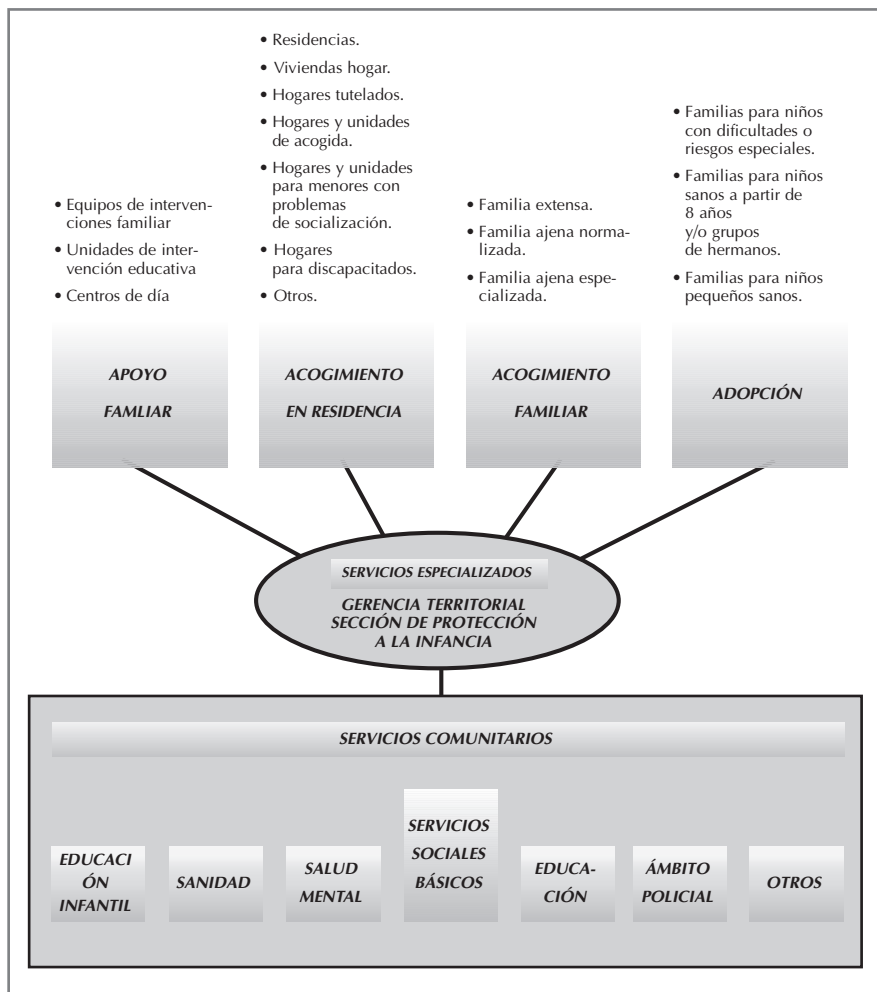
• Equipos de intervenciones familiar
• Unidades de intervención educativa
• Centros de día

• Residencias.
• Viviendas hogar.
• Hogares tutelados.
• Hogares y unidades de acogida.
• Hogares y unidades para menores con problemas de socialización.
• Hogares para discapacitados.
• Otros.

• Familia extensa.
• Familia ajena normalizada.
• Familia ajena especializada.

• Familias para niños con dificultades o riesgos especiales.
• Familias para niños sanos a partir de 8 años y/o grupos de hermanos.
• Familias para niños pequeños sanos.

APOYO FAMLIAR

ACOGIMIENTO EN RESIDENCIA

ACOGIMIENTO FAMILIAR

ADOPCIÓN

SERVICIOS ESPECIALIZADOS

GERENCIA TERRITORIAL SECCIÓN DE PROTECCIÓN A LA INFANCIA

SERVICIOS COMUNITARIOS

EDUCACIÓN INFANTIL

SANIDAD

SALUD MENTAL

SERVICIOS SOCIALES BÁSICOS

EDUCACIÓN

ÁMBITO POLICIAL

OTROS